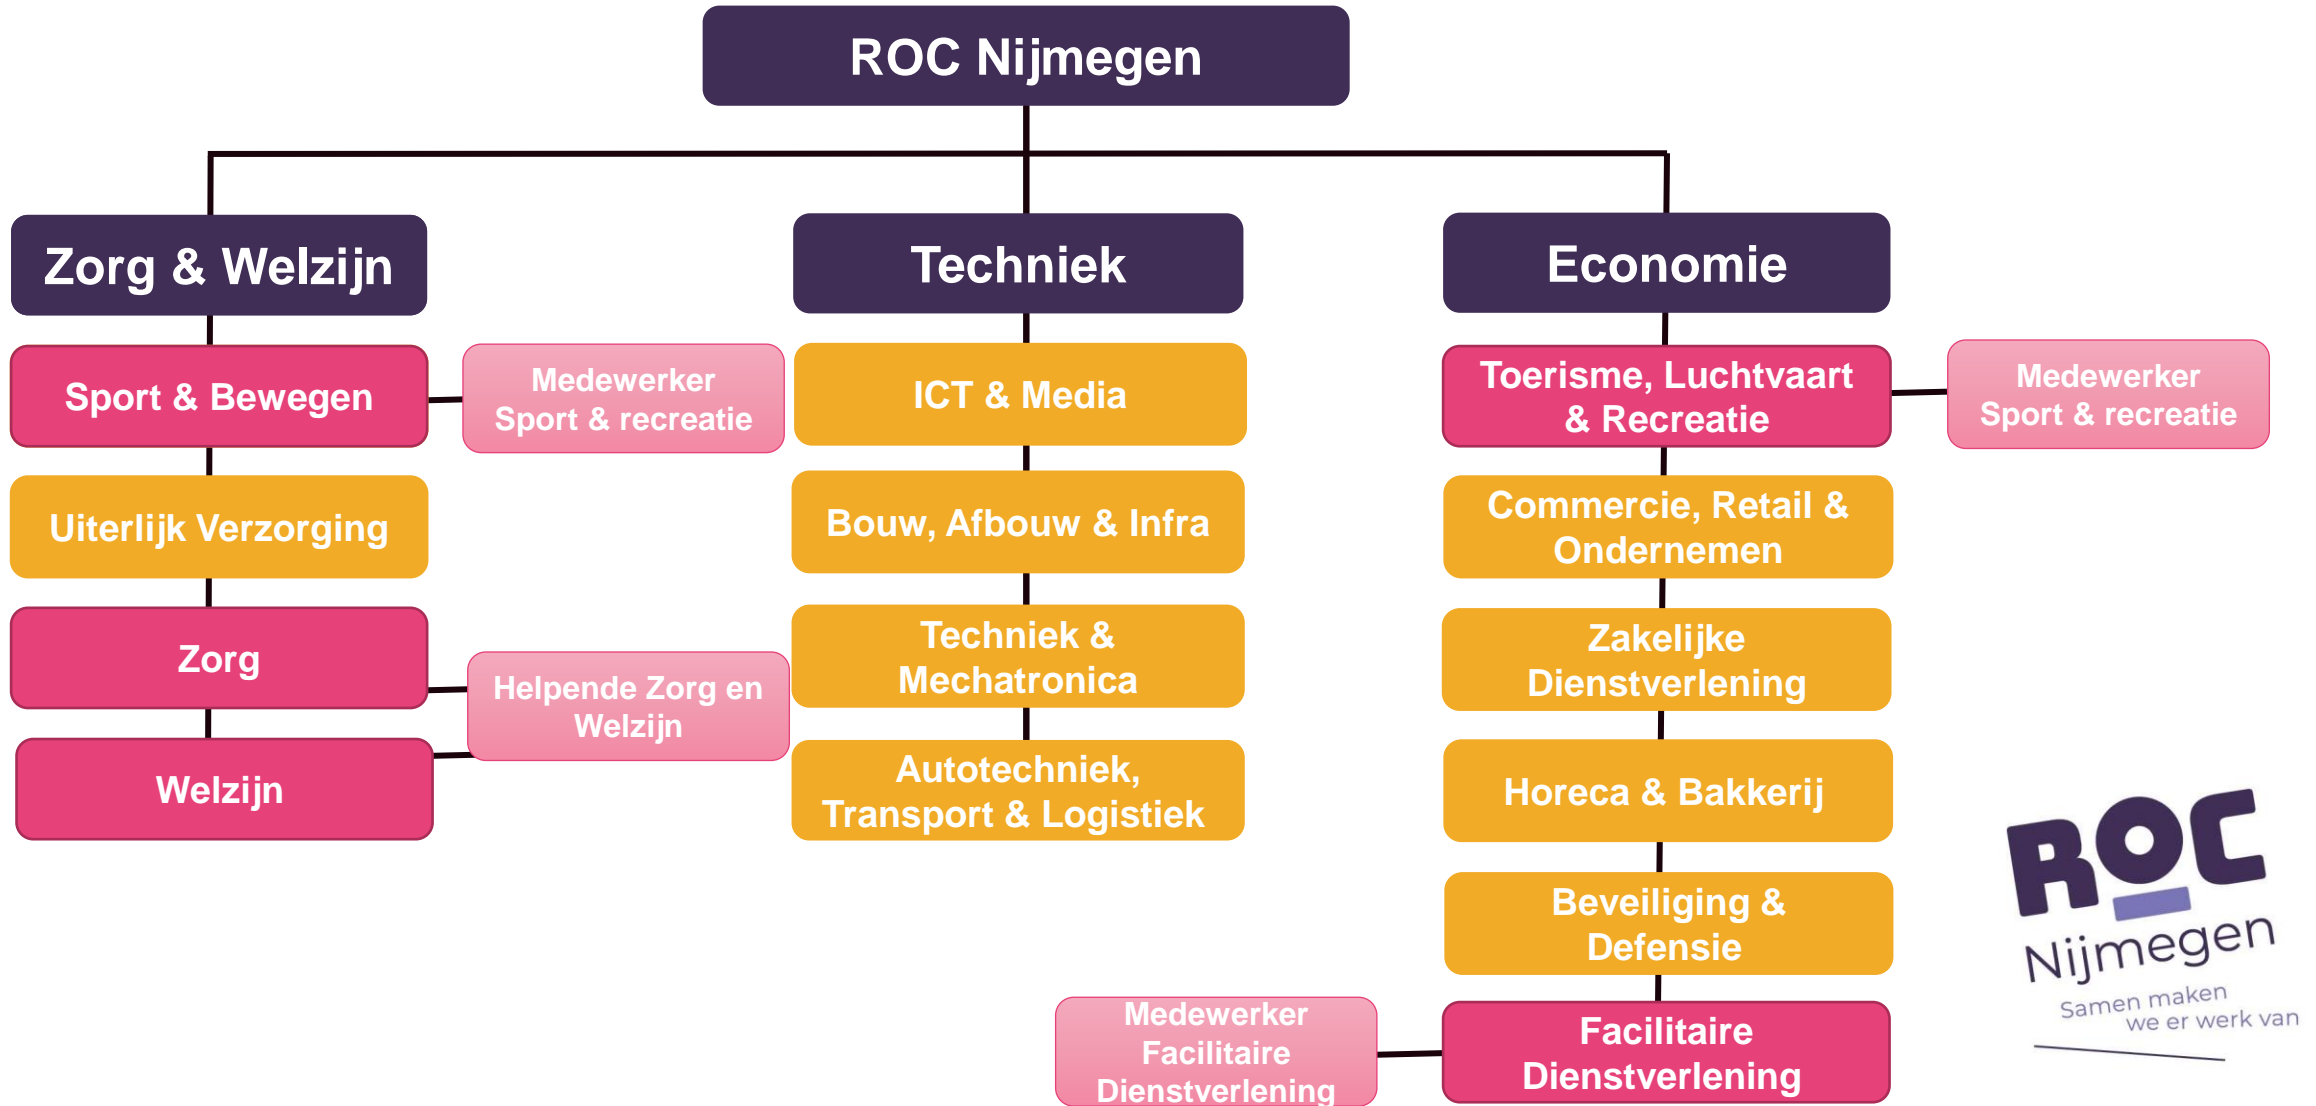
ROC Nijmegen

Zorg & Welzijn

Sport & Bewegen

Medewerker Sport & recreatie

Uiterlijk Verzorging

Zorg

Helpende Zorg en Welzijn

Welzijn

Techniek

ICT & Media

Bouw, Afbouw & Infra

Techniek & Mechatronica

Autotechniek, Transport & Logistiek

Economie

Toerisme, Luchtvaart & Recreatie

Medewerker Sport & recreatie

Commercie, Retail & Ondernemen

Zakelijke Dienstverlening

Horeca & Bakkerij

Beveiliging & Defensie

Facilitaire Dienstverlening

Medewerker Facilitaire Dienstverlening

ROC Nijmegen
Samen maken we er werk van